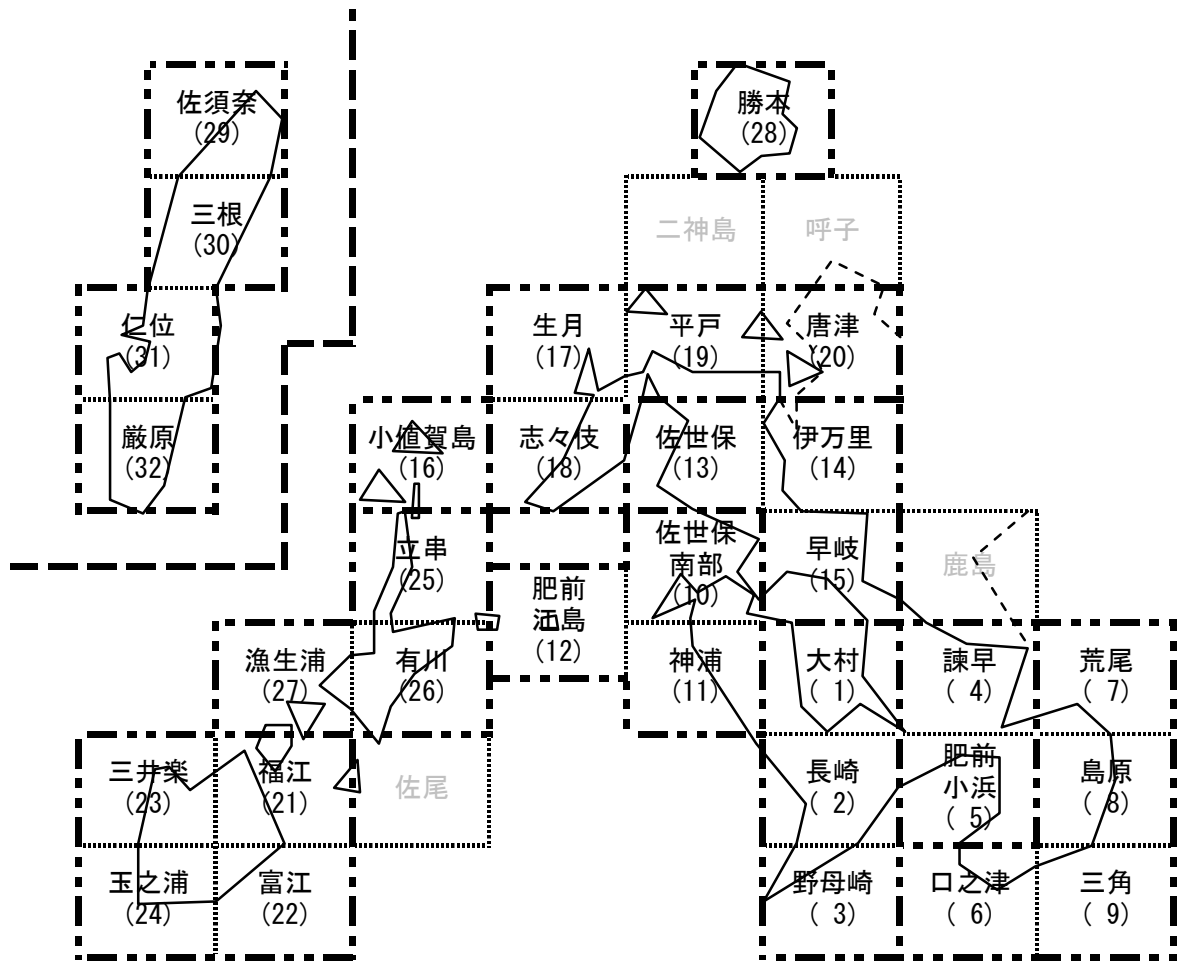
佐須奈
(29)

三根
(30)

仁位
(31)

厳原
(32)

勝本
(28)

二神島

呼子

生月
(17)

平戸
(19)

唐津
(20)

小値賀島
(16)

志々伎
(18)

佐世保
(13)

伊万里
(14)

立串
(25)

肥前
江島
(12)

佐世保
南部
(10)

早岐
(15)

鹿島

漁生浦
(27)

有川
(26)

神浦
(11)

大村
( 1)

諫早
( 4)

荒尾
( 7)

三井楽
(23)

福江
(21)

佐尾

長崎
( 2)

肥前
小浜
( 5)

島原
( 8)

玉之浦
(24)

富江
(22)

野母崎
( 3)

口之津
( 6)

三角
( 9)